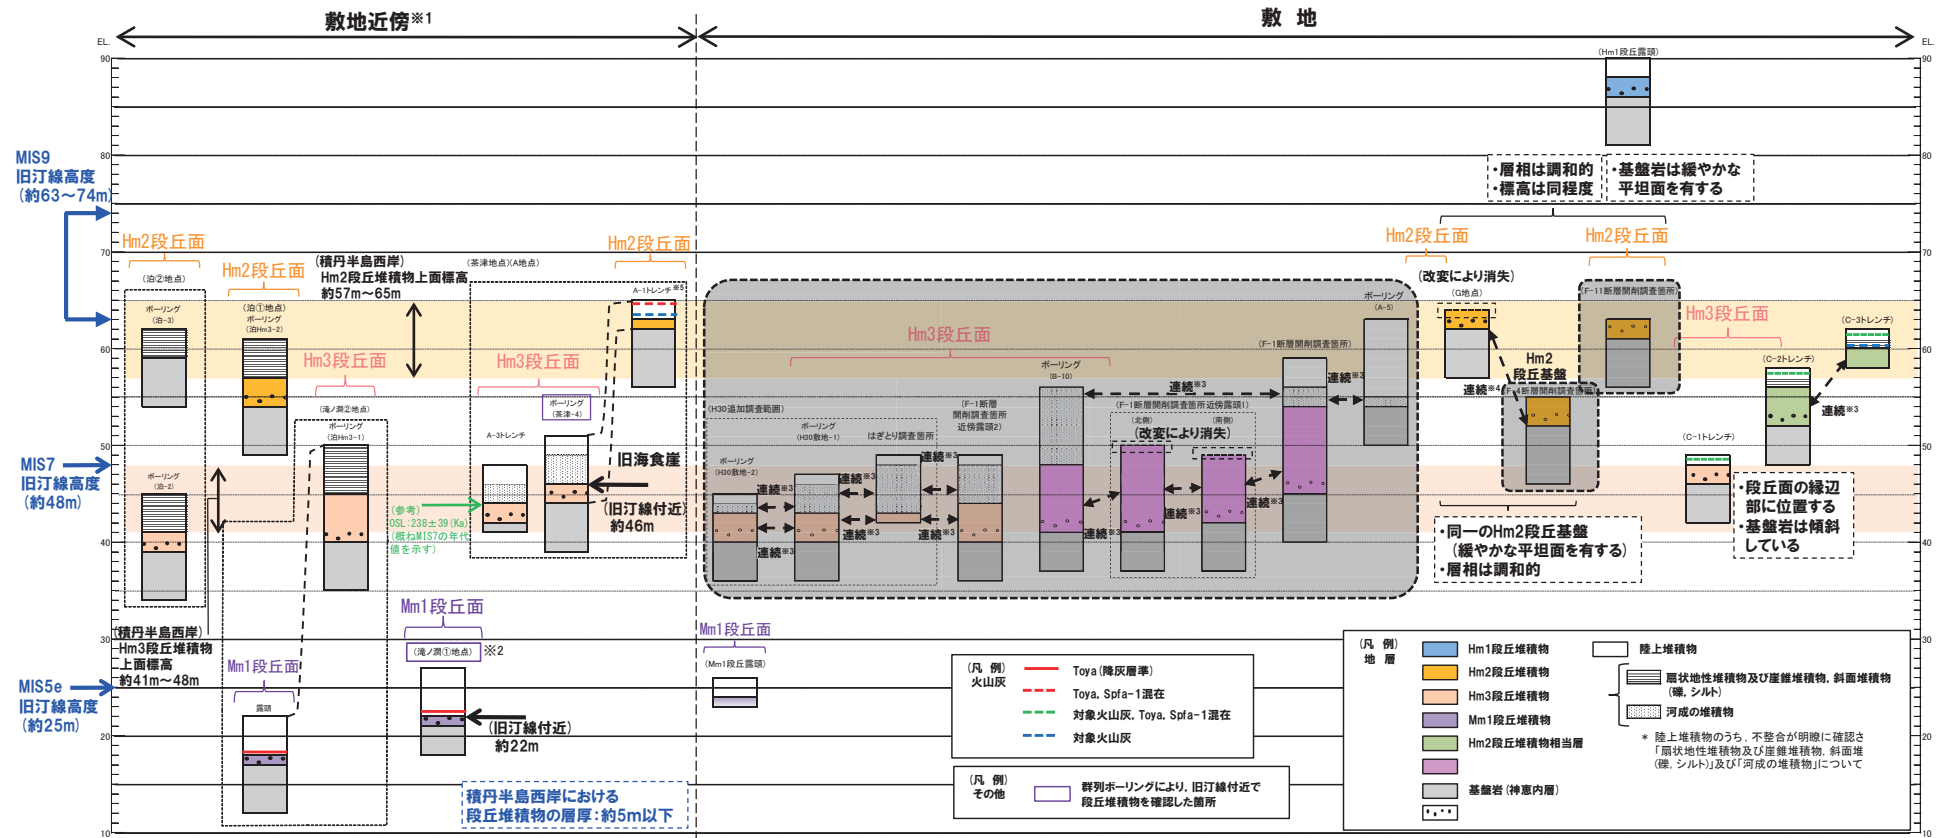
敷地近傍※1

敷 地

EL.

EL.

90
80
70
60
50
40
30
20
10

MIS9
旧汀線高度
(約63～74m)

MIS7
旧汀線高度
(約48m)

MIS5e
旧汀線高度
(約25m)

Hm2段丘面

(泊②地点)

ボーリング
(泊-3)

ボーリング
(泊-2)

Hm2段丘面

(泊①地点)
ボーリング
(泊Hm3-2)

(積丹半島西岸)
Hm2段丘堆積物上面標高
約57m～65m

Hm3段丘面

(滝ノ澗②地点)
ボーリング
(泊Hm3-1)

(積丹半島西岸)
Hm3段丘堆積物
上面標高
約41m～48m

Mm1段丘面

露頭

(茶津地点)(A地点)

Hm3段丘面

ボーリング
(茶津-4)

A-3トレンチ

Hm2段丘面

A-1トレンチ※5

旧海食崖

(旧汀線付近)
約46m

(参考)
OSL:238±39(Ka)
(概ねMIS7の年代
値を示す)

Mm1段丘面

(滝ノ澗①地点)

※2

(旧汀線付近)
約22m

積丹半島西岸における
段丘堆積物の層厚:約5m以下

Mm1段丘面

(Mm1段丘露頭)

(凡 例)
火山灰

Toya(降灰層準)
Toya, Spfa-1混在
対象火山灰, Toya, Spfa-1混在
対象火山灰

(凡 例)
その他

群列ボーリングにより,旧汀線付近で
段丘堆積物を確認した箇所

Hm3段丘面

(H30追加調査範囲)

ボーリング
(H30敷地-2)

ボーリング
(H30敷地-1)

はぎとり調査箇所

(F-1断層
開削調査箇所
近傍露頭2)

ボーリング
(B-10)

(F-1断層開削調査箇所近傍露頭1)

(北側) (南側)
(改変により消失)

(F-1断層開削調査箇所)

ボーリング
(A-5)

連続※3
連続※3
連続※3
連続※3
連続※3
連続※3
連続※3
連続※3
連続※3
連続※3
連続※3
連続※3

(Hm1段丘露頭)

・層相は調和的
・標高は同程度

・基盤岩は緩やかな
平坦面を有する

Hm2段丘面

Hm2段丘面

(改変により消失)

(G地点)

Hm2
段丘基盤

連続※4

(F-11断層開削調査箇所)

(F-1断層開削調査箇所)

Hm3段丘面

(C-3トレンチ)

(C-2トレンチ)

連続※3

(C-1トレンチ)

・段丘面の縁辺
部に位置する
・基盤岩は傾斜
している

・同一のHm2段丘基盤
(緩やかな平坦面を有する)
・層相は調和的

(凡 例)
地 層

Hm1段丘堆積物
Hm2段丘堆積物
Hm3段丘堆積物
Mm1段丘堆積物
Hm2段丘堆積物相当層
基盤岩(神恵内層)

陸上堆積物
扇状地性堆積物及び崖錐堆積物,斜面堆積物
(礫,シルト)
河成の堆積物

* 陸上堆積物のうち,不整合が明瞭に確認さ
「扇状地性堆積物及び崖錐堆積物,斜面堆
(礫,シルト)」及び「河成の堆積物」について